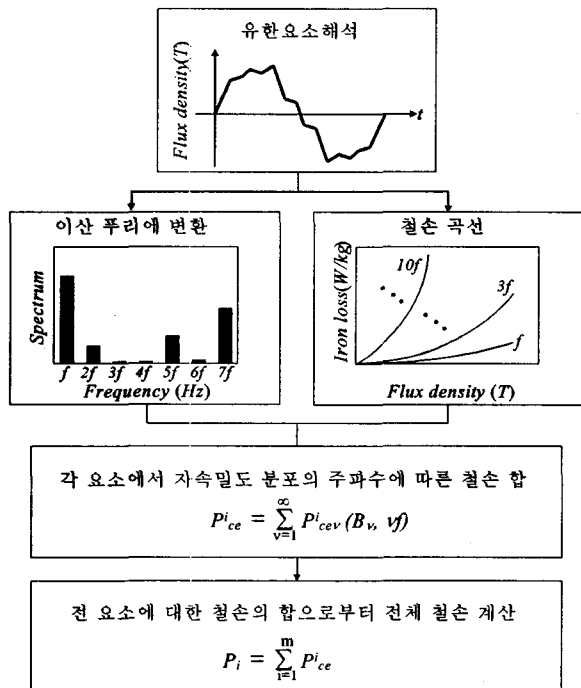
유한요소해석

Flux density(T)

t

이산 푸리에 변환

Spectrum

f 2f 3f 4f 5f 6f 7f

Frequency (Hz)

철손 곡선

Iron loss(W/kg)

10f

3f

f

Flux density (T)

각 요소에서 자속밀도 분포의 주파수에 따른 철손 합

$P^{i}_{ce} = \sum_{v=1}^{\infty} P^{i}_{cev}(B_v, vf)$

전 요소에 대한 철손의 합으로부터 전체 철손 계산

$P_i = \sum_{i=1}^{m} P^{i}_{ce}$